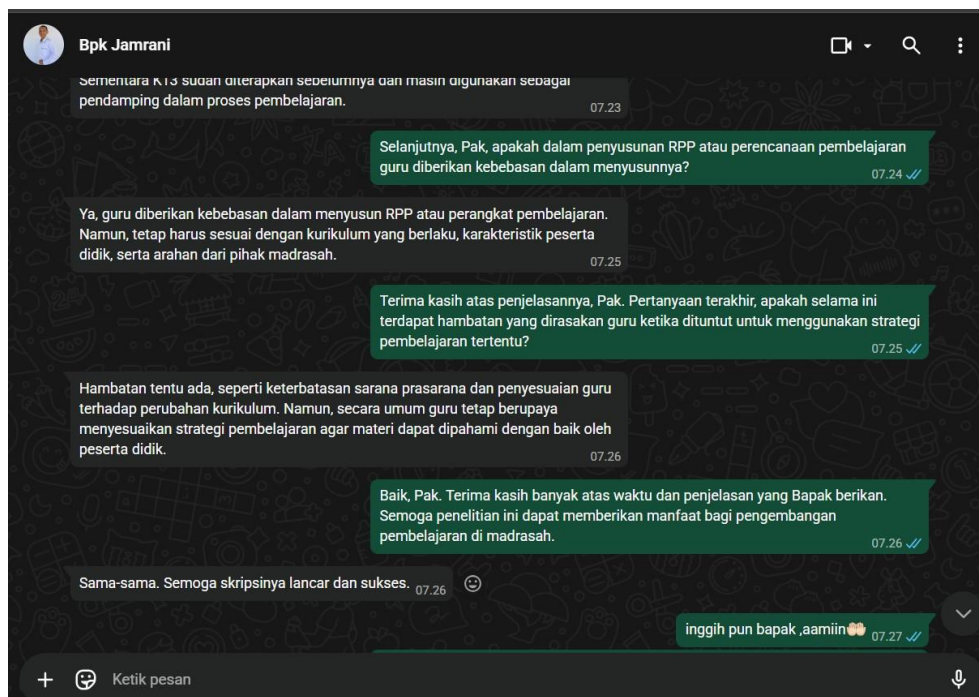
Bpk Jamrani

Sementara K13 sudah diterapkan sebelumnya dan masih digunakan sebagai pendamping dalam proses pembelajaran. 07.23

Selanjutnya, Pak, apakah dalam penyusunan RPP atau perencanaan pembelajaran guru diberikan kebebasan dalam menyusunnya? 07.24

Ya, guru diberikan kebebasan dalam menyusun RPP atau perangkat pembelajaran. Namun, tetap harus sesuai dengan kurikulum yang berlaku, karakteristik peserta didik, serta arahan dari pihak madrasah. 07.25

Terima kasih atas penjelasannya, Pak. Pertanyaan terakhir, apakah selama ini terdapat hambatan yang dirasakan guru ketika dituntut untuk menggunakan strategi pembelajaran tertentu? 07.25

Hambatan tentu ada, seperti keterbatasan sarana prasarana dan penyesuaian guru terhadap perubahan kurikulum. Namun, secara umum guru tetap berupaya menyesuaikan strategi pembelajaran agar materi dapat dipahami dengan baik oleh peserta didik. 07.26

Baik, Pak. Terima kasih banyak atas waktu dan penjelasan yang Bapak berikan. Semoga penelitian ini dapat memberikan manfaat bagi pengembangan pembelajaran di madrasah. 07.26

Sama-sama. Semoga skripsinya lancar dan sukses. 07.26

inggih pun bapak ,aamiin🤲 07.27

Ketik pesan